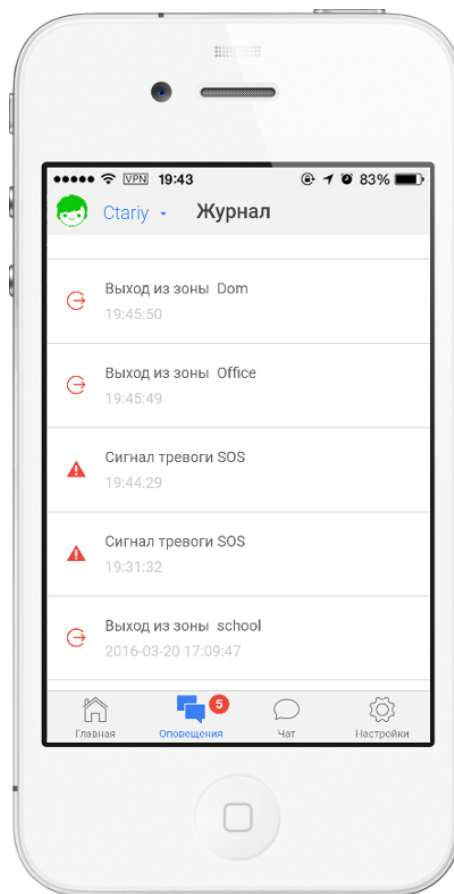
●●●●● VPN 19:43 83%

Ctariy Журнал

Выход из зоны Dom
19:45:50

Выход из зоны Office
19:45:49

Сигнал тревоги SOS
19:44:29

Сигнал тревоги SOS
19:31:32

Выход из зоны school
2016-03-20 17:09:47

Главная
5
Оповещения
Чат
Настройки